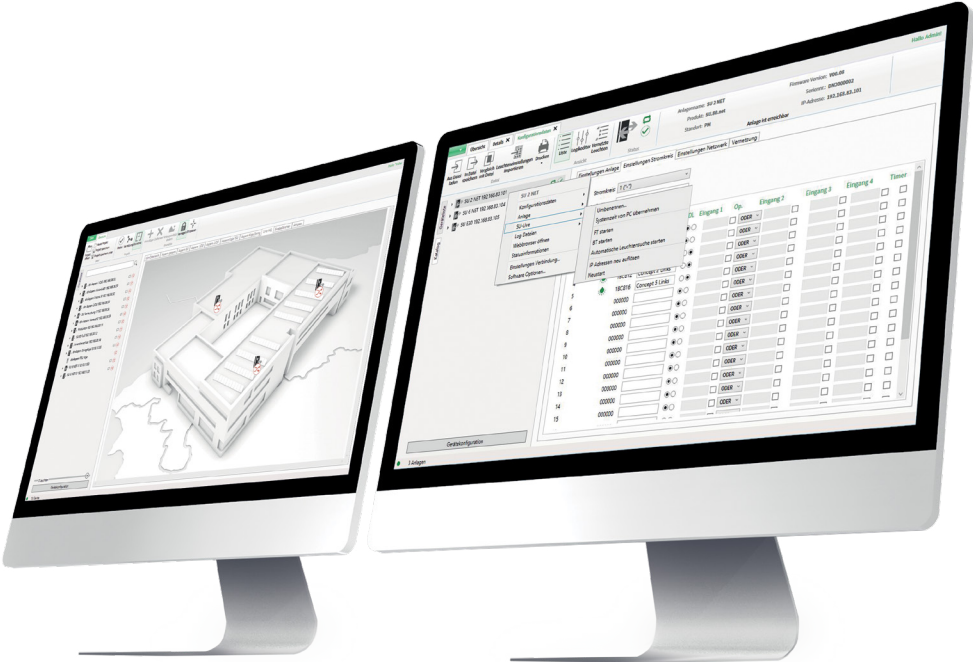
Hallo Admin

Firmware-Version: 906.09
Anlagenname: SU 2 NET
Seriennr.: 0000002
Produkt: SU.86.ant
IP-Adresse: 192.168.83.101
Standort: PM
Anlage ist erreichbar

Übersicht
Details
Konfigurationsdaten

Drucken
Liste
Einstellungen Anlage
Einstellungen Stromkreis
Einstellungen Netzwerk
Vernetzung

SU 2 NET 192.168.83.101
SU 6 NET 192.168.83.104
SU 830 192.168.83.103

SU 2 NET
Konfigurationsdaten
Anlage
SU-Line
Log Dateien
Webbrowser öffnen
Statusinformationen
Einstellungen Verbindung...
Software Optionen...

Stromkreis 1 (2)
Umbenennen...
Systemzeit von PC übernehmen
FT starten
BT starten
Automatische Leuchtensuche starten
IP-Adressen neu auflösen
Neustart

Eingang 1
Op.
Eingang 2
Eingang 3
Eingang 4
Timer
ODER
ODER
ODER
ODER
ODER
ODER
ODER
ODER
ODER
ODER
ODER
ODER
ODER
ODER

18C812 Concept 2 Links
18C816 Concept 5 Links
5
6
7
8
9
10
11
12
13
14
15
000000
000000
000000
000000
000000
000000
000000
000000
000000
000000

Geräteauswahl
Geräteinformationen
Gerätekonfiguration
3 Anlagen